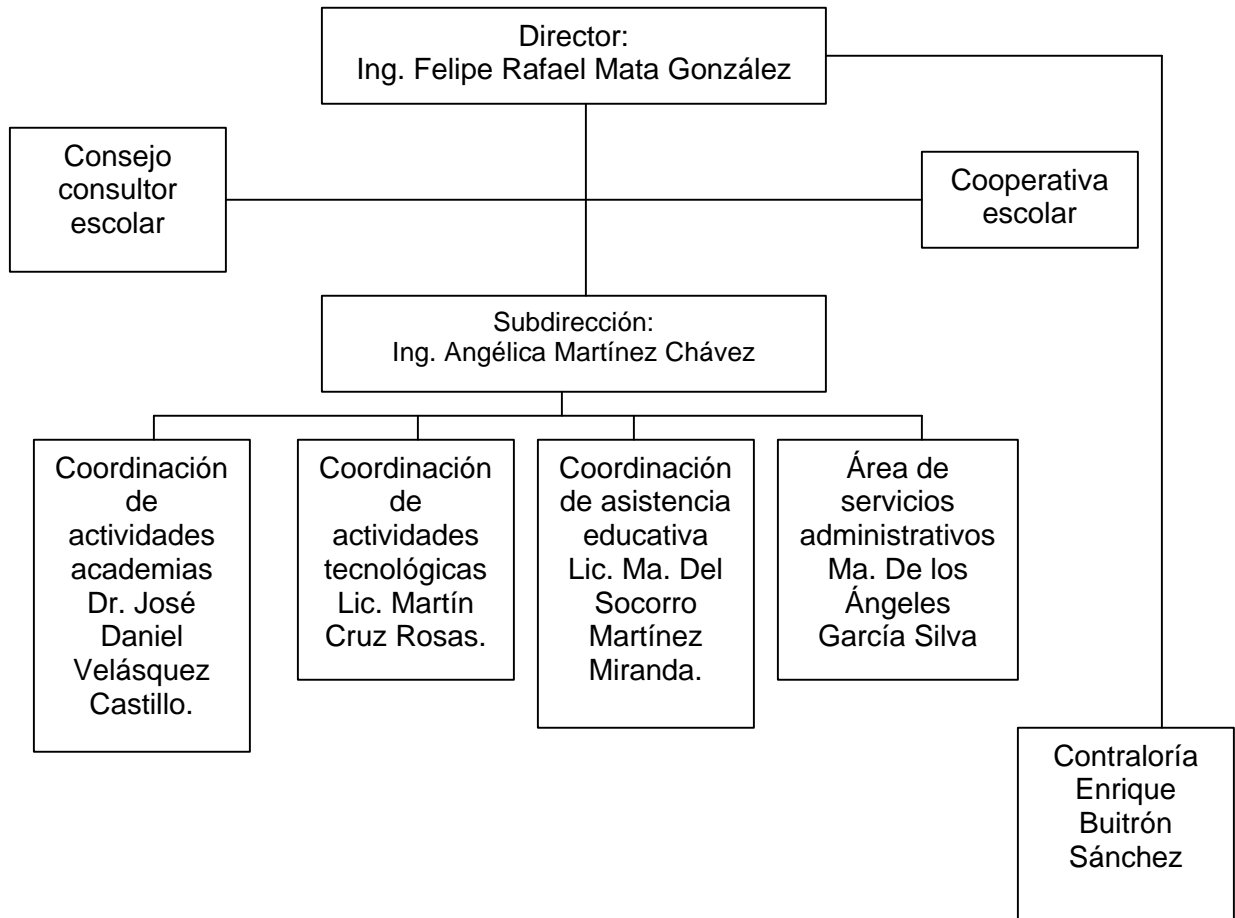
Director:
Ing. Felipe Rafael Mata González

Consejo consultor escolar

Cooperativa escolar

Subdirección:
Ing. Angélica Martínez Chávez

Coordinación de actividades academias Dr. José Daniel Velásquez Castillo.

Coordinación de actividades tecnológicas Lic. Martín Cruz Rosas.

Coordinación de asistencia educativa Lic. Ma. Del Socorro Martínez Miranda.

Área de servicios administrativos Ma. De los Ángeles García Silva

Contraloría Enrique Buitrón Sánchez